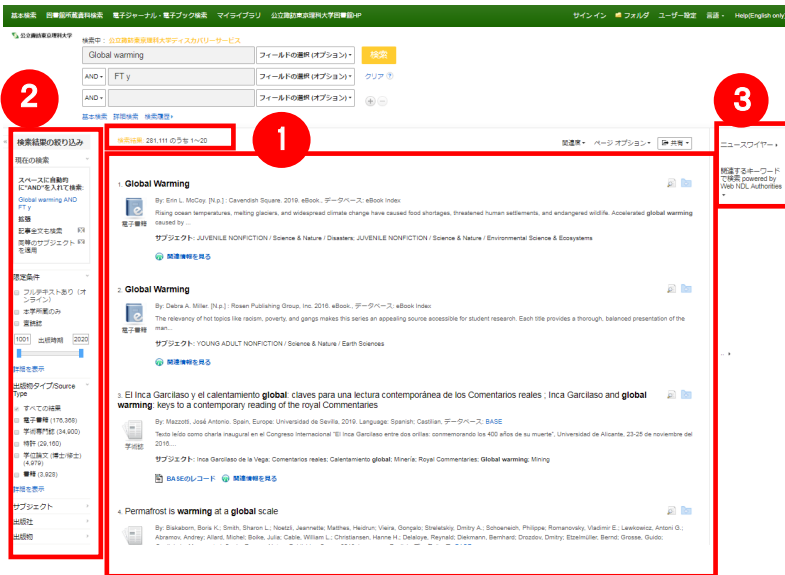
基本検索 図書館所蔵資料検索 電子ジャーナル・電子ブック検索 マイライブラリ 公立諏訪東京理科大学図書館HP サインイン フォルダ ユーザー設定 言語 Help(English only)

公立諏訪東京理科大学

検索中：公立諏訪東京理科大学ディスカバリーサービス

Global warming フィールドの選択 (オプション) 検索
AND FT y フィールドの選択 (オプション) クリア
AND フィールドの選択 (オプション)

基本検索 詳細検索 検索履歴

2

検索結果の絞り込み

現在の検索

スペースに自動的に"AND"を入れて検索:
Global warming AND FT y

拡張
記事全文も検索
同等のサブジェクトを適用

限定条件
フルテキストあり（オンライン）
本学所蔵のみ
査読誌
1001 出版時期 2020

詳細を表示

出版物タイプ/Source Type
すべての結果
電子書籍 (176,368)
学術専門誌 (34,930)
雑誌 (29,160)
学位論文 (博士/修士) (4,979)
書籍 (3,928)

詳細を表示

サブジェクト
出版社
出版物

検索結果: 281,111 のうち 1~20

1

関連度 ページ オプション 共有

1. Global Warming
By: Erin L. McCoy. [N.p.] : Cavendish Square. 2019. eBook., データベース: eBook Index
電子書籍
Rising ocean temperatures, melting glaciers, and widespread climate change have caused food shortages, threatened human settlements, and endangered wildlife. Accelerated global warming caused by ...
サブジェクト: JUVENILE NONFICTION / Science & Nature / Disasters; JUVENILE NONFICTION / Science & Nature / Environmental Science & Ecosystems
関連情報を見る

2. Global Warming
By: Debra A. Miller. [N.p.] : Rosen Publishing Group, Inc. 2016. eBook., データベース: eBook Index
電子書籍
The relevancy of hot topics like racism, poverty, and gangs makes this series an appealing source accessible for student research. Each title provides a thorough, balanced presentation of the man...
サブジェクト: YOUNG ADULT NONFICTION / Science & Nature / Earth Sciences
関連情報を見る

3. El Inca Garcilaso y el calentamiento global: claves para una lectura contemporánea de los Comentarios reales ; Inca Garcilaso and global warming: keys to a contemporary reading of the royal Commentaries
By: Mazzotti, José Antonio. Spain, Europe: Universidad de Sevilla. 2019. Language: Spanish; Castilian, データベース: BASE
学術誌
Texto leído como charla inaugural en el Congreso Internacional "El Inca Garcilaso entre dos orillas: conmemorando los 400 años de su muerte". Universidad de Alicante, 23-25 de noviembre del 2016....
サブジェクト: Inca Garcilaso de la Vega; Comentarios reales; Calentamiento global; Minería; Royal Commentaries; Global warming; Mining
BASEのレコード 関連情報を見る

4. Permafrost is warming at a global scale
By: Biskaborn, Boris K.; Smith, Sharon L.; Noetzli, Jeannette; Matthes, Heidrun; Vieira, Gonçalo; Streletskiy, Dmitry A.; Schoeneich, Philippe; Romanovsky, Vladimir E.; Lewkowicz, Antoni G.; Abramov, Andrey; Allard, Michel; Boike, Julia; Cable, William L.; Christiansen, Hanne H.; Delaloye, Reynald; Diekmann, Bernhard; Drozdov, Dmitry; Etzelmüller, Bernd; Grosse, Guido;

3

ニュースワイヤー
関連するキーワードで検索 powered by Web NDL Authorities